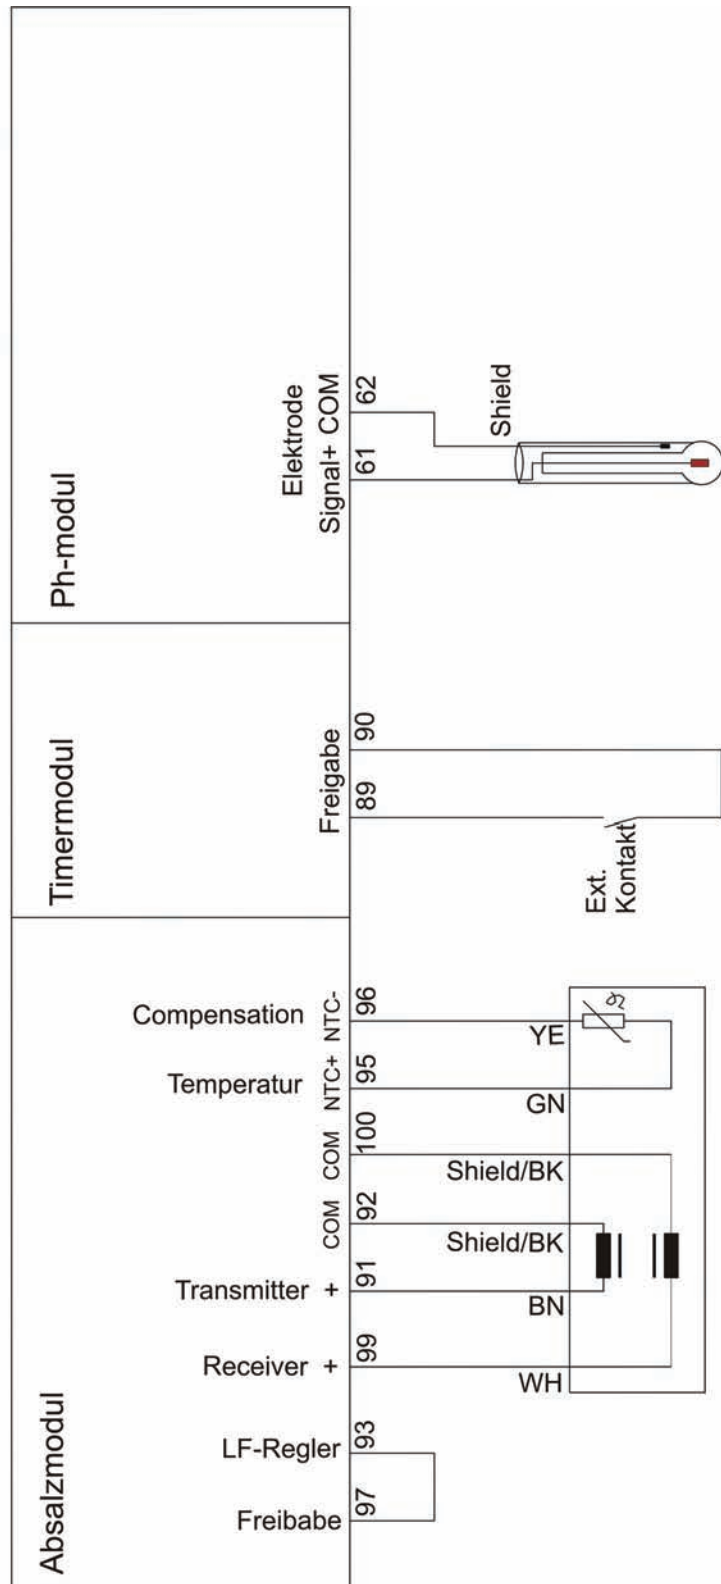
Ph-modul

Elektrode
Signal+ COM
61 62
Shield

Timermodul

Freigabe
89 90
Ext.
Kontakt

Absalzmodul

Compensation NTC- 96
Temperatur NTC+ 95
COM 100
COM 92
Transmitter + 91
Receiver + 99
LF-Regler 93
Freibabe 97

YE
GN
Shield/BK
Shield/BK
BN
WH